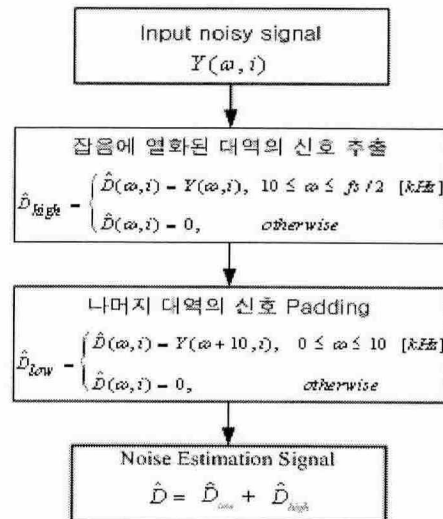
Input noisy signal
$Y(\omega, i)$

잡음에 열화된 대역의 신호 추출

$\hat{D}_{high} = \begin{cases} \hat{D}(\omega,i) = Y(\omega,i), & 10 \leq \omega \leq fs/2 \quad [kHz] \\ \hat{D}(\omega,i) = 0, & otherwise \end{cases}$

나머지 대역의 신호 Padding

$\hat{D}_{low} = \begin{cases} \hat{D}(\omega,i) = Y(\omega+10,i), & 0 \leq \omega \leq 10 \quad [kHz] \\ \hat{D}(\omega,i) = 0, & otherwise \end{cases}$

Noise Estimation Signal

$\hat{D} = \hat{D}_{low} + \hat{D}_{high}$